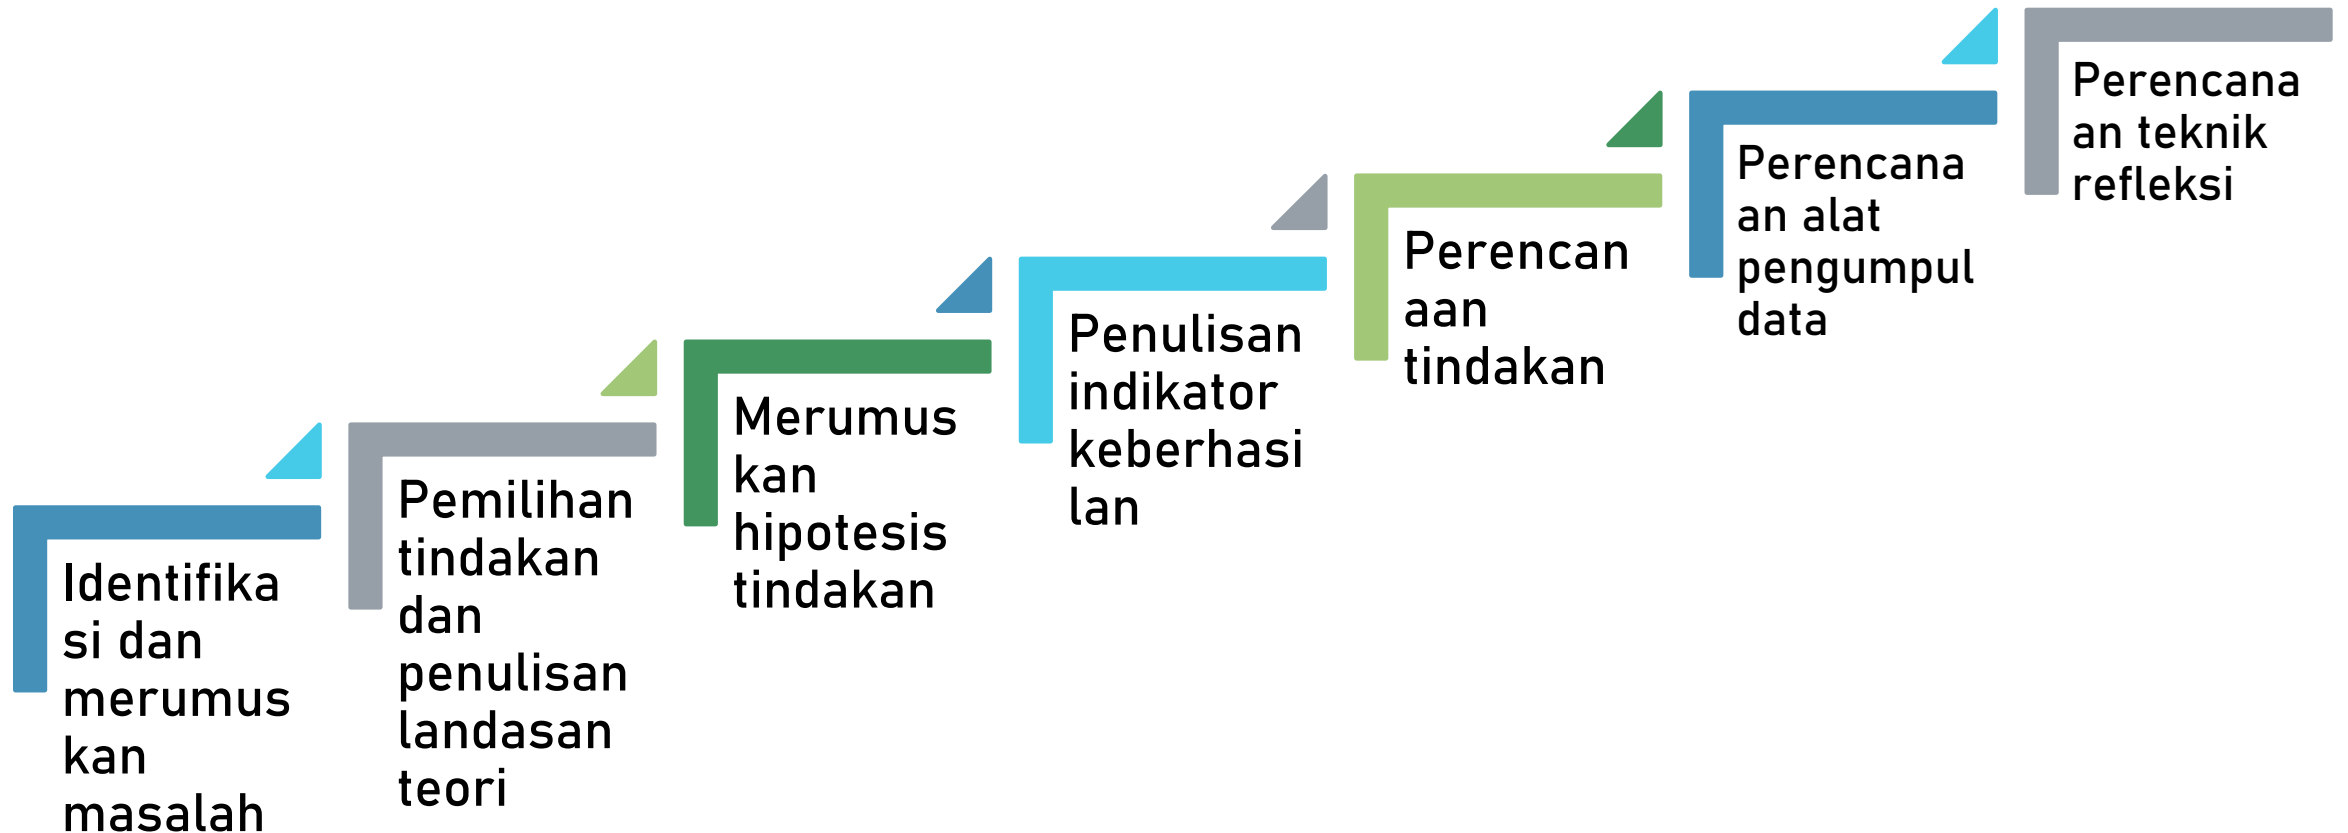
Identifikasi dan merumuskan masalah

Pemilihan tindakan dan penulisan landasan teori

Merumuskan hipotesis tindakan

Penulisan indikator keberhasilan

Perencanaan tindakan

Perencanaan alat pengumpul data

Perencanaan teknik refleksi